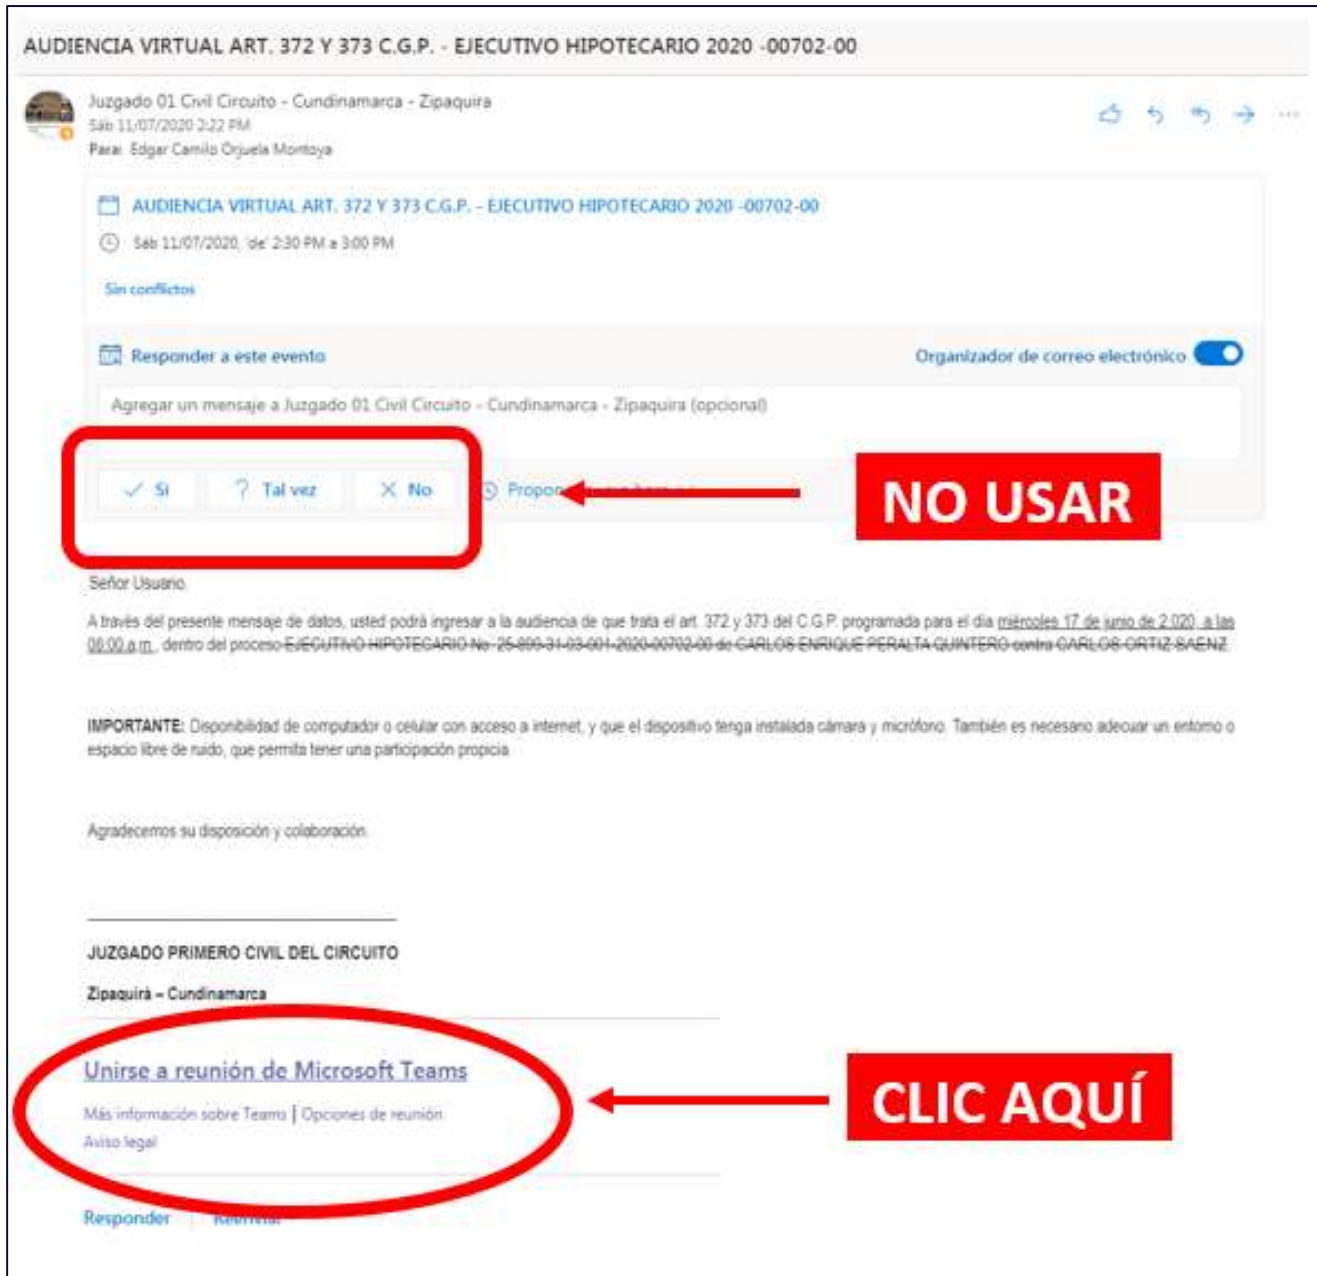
AUDIENCIA VIRTUAL ART. 372 Y 373 C.G.P. - EJECUTIVO HIPOTECARIO 2020 -00702-00

Juzgado 01 Civil Circuito - Cundinamarca - Zipaquira
Sáb 11/07/2020 2:22 PM
Para: Edgar Camilo Orjuela Montoya

AUDIENCIA VIRTUAL ART. 372 Y 373 C.G.P. - EJECUTIVO HIPOTECARIO 2020 -00702-00
Sáb 11/07/2020, 'de' 2:30 PM a 3:00 PM

Sin conflictos

Responder a este evento
Organizador de correo electrónico

Agregar un mensaje a Juzgado 01 Civil Circuito - Cundinamarca - Zipaquira (opcional)

✓ Sí ? Tal vez ✕ No Propo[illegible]

NO USAR

Señor Usuario

A través del presente mensaje de datos, usted podrá ingresar a la audiencia de que trata el art. 372 y 373 del C.G.P. programada para el día miércoles 17 de junio de 2.020, a las 08:00 a.m., dentro del proceso EJECUTIVO HIPOTECARIO No. 25-899-31-03-001-2020-00702-00 de CARLOS ENRIQUE PERALTA QUINTERO contra CARLOS ORTIZ SAENZ

IMPORTANTE: Disponibilidad de computador o celular con acceso a internet, y que el dispositivo tenga instalada cámara y micrófono. También es necesario adecuar un entorno o espacio libre de ruido, que permita tener una participación propicia.

Agradecemos su disposición y colaboración.

JUZGADO PRIMERO CIVIL DEL CIRCUITO

Zipaquirá – Cundinamarca

Unirse a reunión de Microsoft Teams

Más información sobre Teams | Opciones de reunión
Aviso legal

CLIC AQUÍ

Responder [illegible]